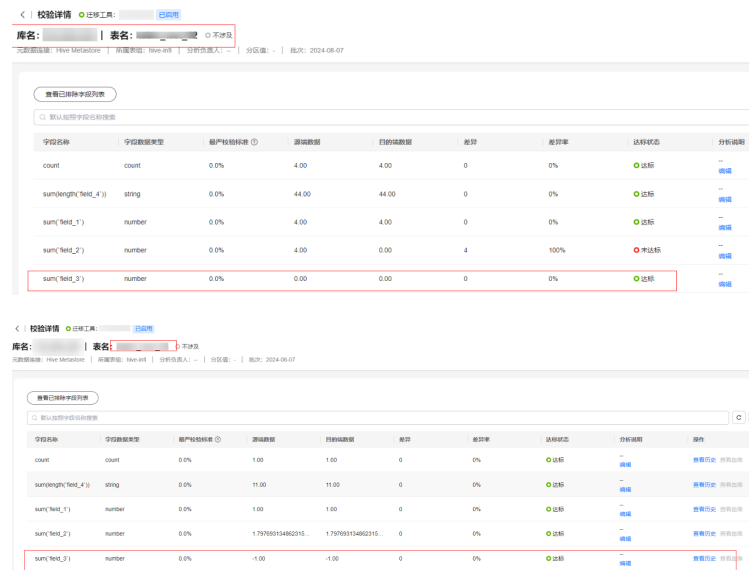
< | 校验详情 ● 迁移工具: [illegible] 已启用

库名: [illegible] | 表名: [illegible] ○ 不涉及

元数据连接: Hive Metastore | 所属表组: hive-infi | 分析负责人: -- | 分区值: -- | 批次: 2024-06-07

查看已排除字段列表

默认按照字段名称搜索

| 字段名称 | 字段数据类型 | 最严校验标准 | 源端数据 | 目的端数据 | 差异 | 差异率 | 达标状态 | 分析说明 |
|---|---|---|---|---|---|---|---|---|
| count | count | 0.0% | 4.00 | 4.00 | 0 | 0% | 达标 | -- 编辑 |
| sum(length(`field_4`)) | string | 0.0% | 44.00 | 44.00 | 0 | 0% | 达标 | -- 编辑 |
| sum(`field_1`) | number | 0.0% | 4.00 | 4.00 | 0 | 0% | 达标 | -- 编辑 |
| sum(`field_2`) | number | 0.0% | 4.00 | 0.00 | 4 | 100% | 未达标 | -- 编辑 |
| sum(`field_3`) | number | 0.0% | 0.00 | 0.00 | 0 | 0% | 达标 | -- 编辑 |

< | 校验详情 ● 迁移工具: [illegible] 已启用

库名: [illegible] | 表名: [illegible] ○ 不涉及

元数据连接: Hive Metastore | 所属表组: hive-infi | 分析负责人: -- | 分区值: -- | 批次: 2024-06-07

查看已排除字段列表

默认按照字段名称搜索

| 字段名称 | 字段数据类型 | 最严校验标准 | 源端数据 | 目的端数据 | 差异 | 差异率 | 达标状态 | 分析说明 | 操作 |
|---|---|---|---|---|---|---|---|---|---|
| count | count | 0.0% | 1.00 | 1.00 | 0 | 0% | 达标 | -- 编辑 | 查看历史 查看血缘 |
| sum(length(`field_4`)) | string | 0.0% | 11.00 | 11.00 | 0 | 0% | 达标 | -- 编辑 | 查看历史 查看血缘 |
| sum(`field_1`) | number | 0.0% | 1.00 | 1.00 | 0 | 0% | 达标 | -- 编辑 | 查看历史 查看血缘 |
| sum(`field_2`) | number | 0.0% | 1.797693134862315... | 1.797693134862315... | 0 | 0% | 达标 | -- 编辑 | 查看历史 查看血缘 |
| sum(`field_3`) | number | 0.0% | -1.00 | -1.00 | 0 | 0% | 达标 | -- 编辑 | 查看历史 查看血缘 |